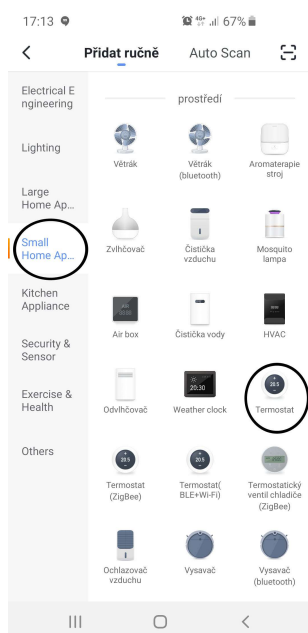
17:13 67%

Přidat ručně Auto Scan

Electrical Engineering

Lighting

Large Home Ap...

Small Home Ap...

Kitchen Appliance

Security & Sensor

Exercise & Health

Others

prostředí

Větrák

Větrák (bluetooth)

Aromaterapie stroj

Zvlhčovač

Čistička vzduchu

Mosquito lampa

Air box

Čistička vody

HVAC

Odvlhčovač

20:30

Weather clock

20.5

Termostat

20.5

Termostat (ZigBee)

20.5

Termostat( BLE+Wi-Fi)

Termostatický ventil chladiče (ZigBee)

Ochlazovač vzduchu

Vysavač

Vysavač (bluetooth)